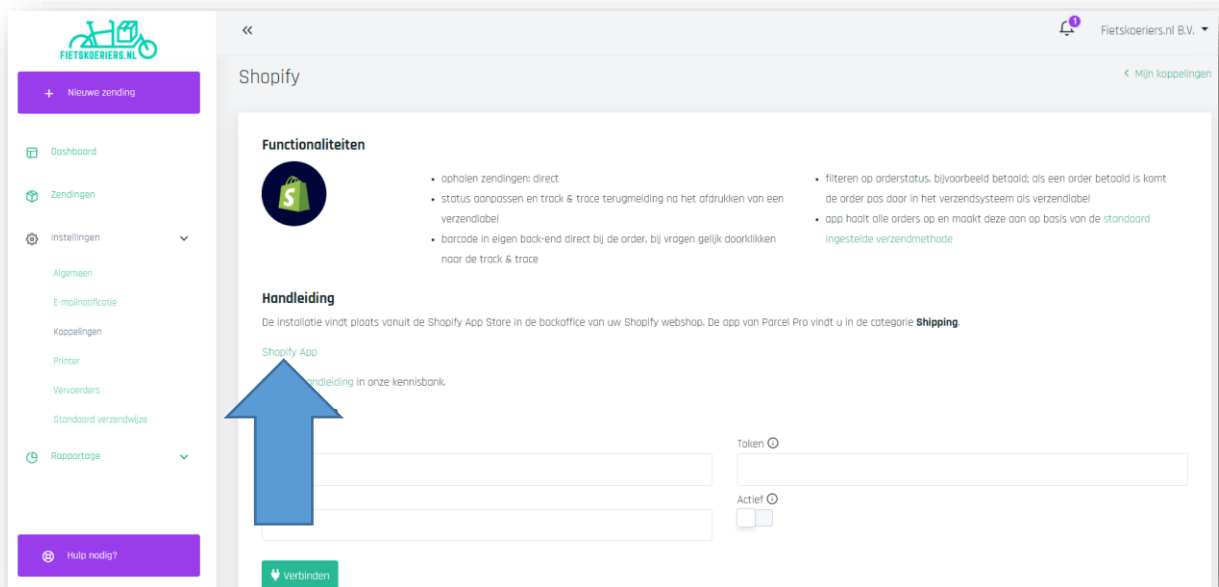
FIETSKOERIERS.NL

+ Nieuwe zending

Dashboard

Zendingen

Instellingen

Algemeen

E-mailnotificatie

Koppelingen

Printer

Vervoerders

Standaard verzendwijze

Rapportage

Hulp nodig?

«

1

Fietskoeriers.nl B.V.

Shopify

‹ Mijn koppelingen

Functionaliteiten

• ophalen zendingen: direct
• status aanpassen en track & trace terugmelding na het afdrukken van een verzendlabel
• barcode in eigen back-end direct bij de order, bij vragen gelijk doorklikken naar de track & trace

• filteren op orderstatus, bijvoorbeeld betaald; als een order betaald is komt de order pas door in het verzendsysteem als verzendlabel
• app haalt alle orders op en maakt deze aan op basis van de standaard ingestelde verzendmethode

Handleiding

De installatie vindt plaats vanuit de Shopify App Store in de backoffice van uw Shopify webshop. De app van Parcel Pro vindt u in de categorie **Shipping**.

Shopify App

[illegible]ndleiding in onze kennisbank.

Token ⓘ

Actief ⓘ

Verbinden